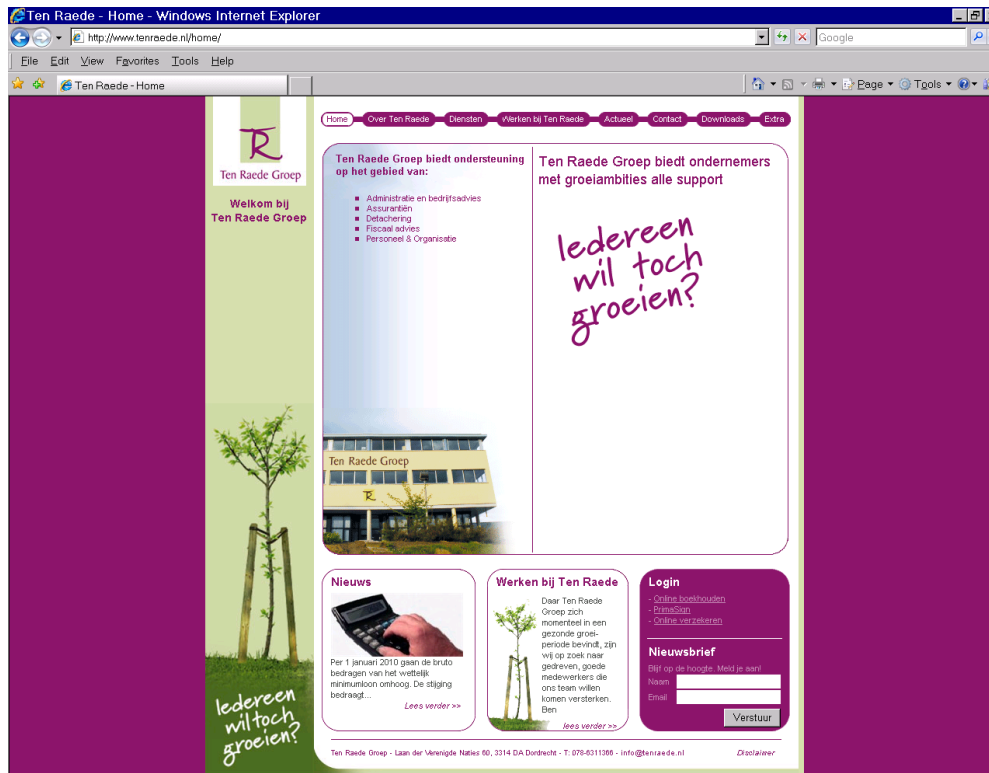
Ten Raede - Home - Windows Internet Explorer

http://www.tenraede.nl/home/

Google

File Edit View Favorites Tools Help

Ten Raede - Home

Page Tools

Home Over Ten Raede Diensten Werken bij Ten Raede Actueel Contact Downloads Extra

TR
Ten Raede Groep

Welkom bij Ten Raede Groep

Ten Raede Groep biedt ondersteuning op het gebied van:

- Administratie en bedrijfsadvies
- Assurantiën
- Detachering
- Fiscaal advies
- Personeel & Organisatie

Ten Raede Groep biedt ondernemers met groeiambities alle support

Iedereen wil toch groeien?

Ten Raede Groep

Nieuws

Per 1 januari 2010 gaan de bruto bedragen van het wettelijk minimumloon omhoog. De stijging bedraagt...

lees verder >>

Werken bij Ten Raede

Daar Ten Raede Groep zich momenteel in een gezonde groeiperiode bevindt, zijn wij op zoek naar gedreven, goede medewerkers die ons team willen komen versterken. Ben

lees verder >>

Login

- Online boekhouden
- PrimaSign
- Online verzekeren

Nieuwsbrief

Blijf op de hoogte. Meld je aan!

Naam

Email

Verstuur

Iedereen wil toch groeien?

Ten Raede Groep - Laan der Verenigde Naties 60, 3314 DA Dordrecht - T: 078-6311366 - info@tenraede.nl

Disclaimer